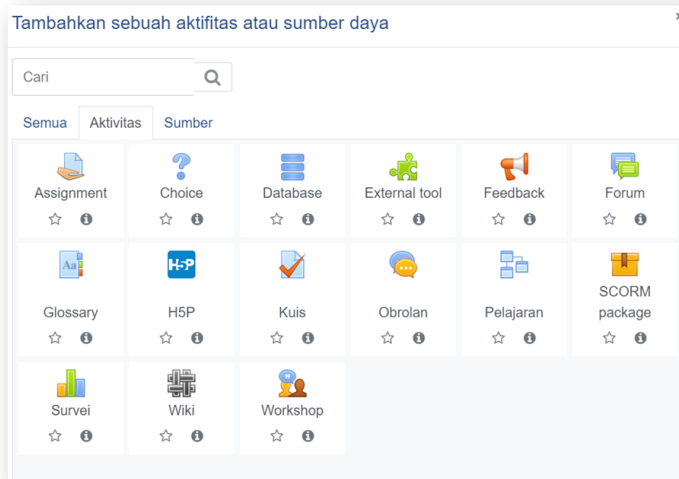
Tambahkan sebuah aktifitas atau sumber daya

×

Cari

Semua Aktivitas Sumber

Assignment

Choice

Database

External tool

Feedback

Forum

Aa

Glossary

H5P

H5P

Kuis

Obrolan

Pelajaran

SCORM package

Survei

Wiki

Workshop